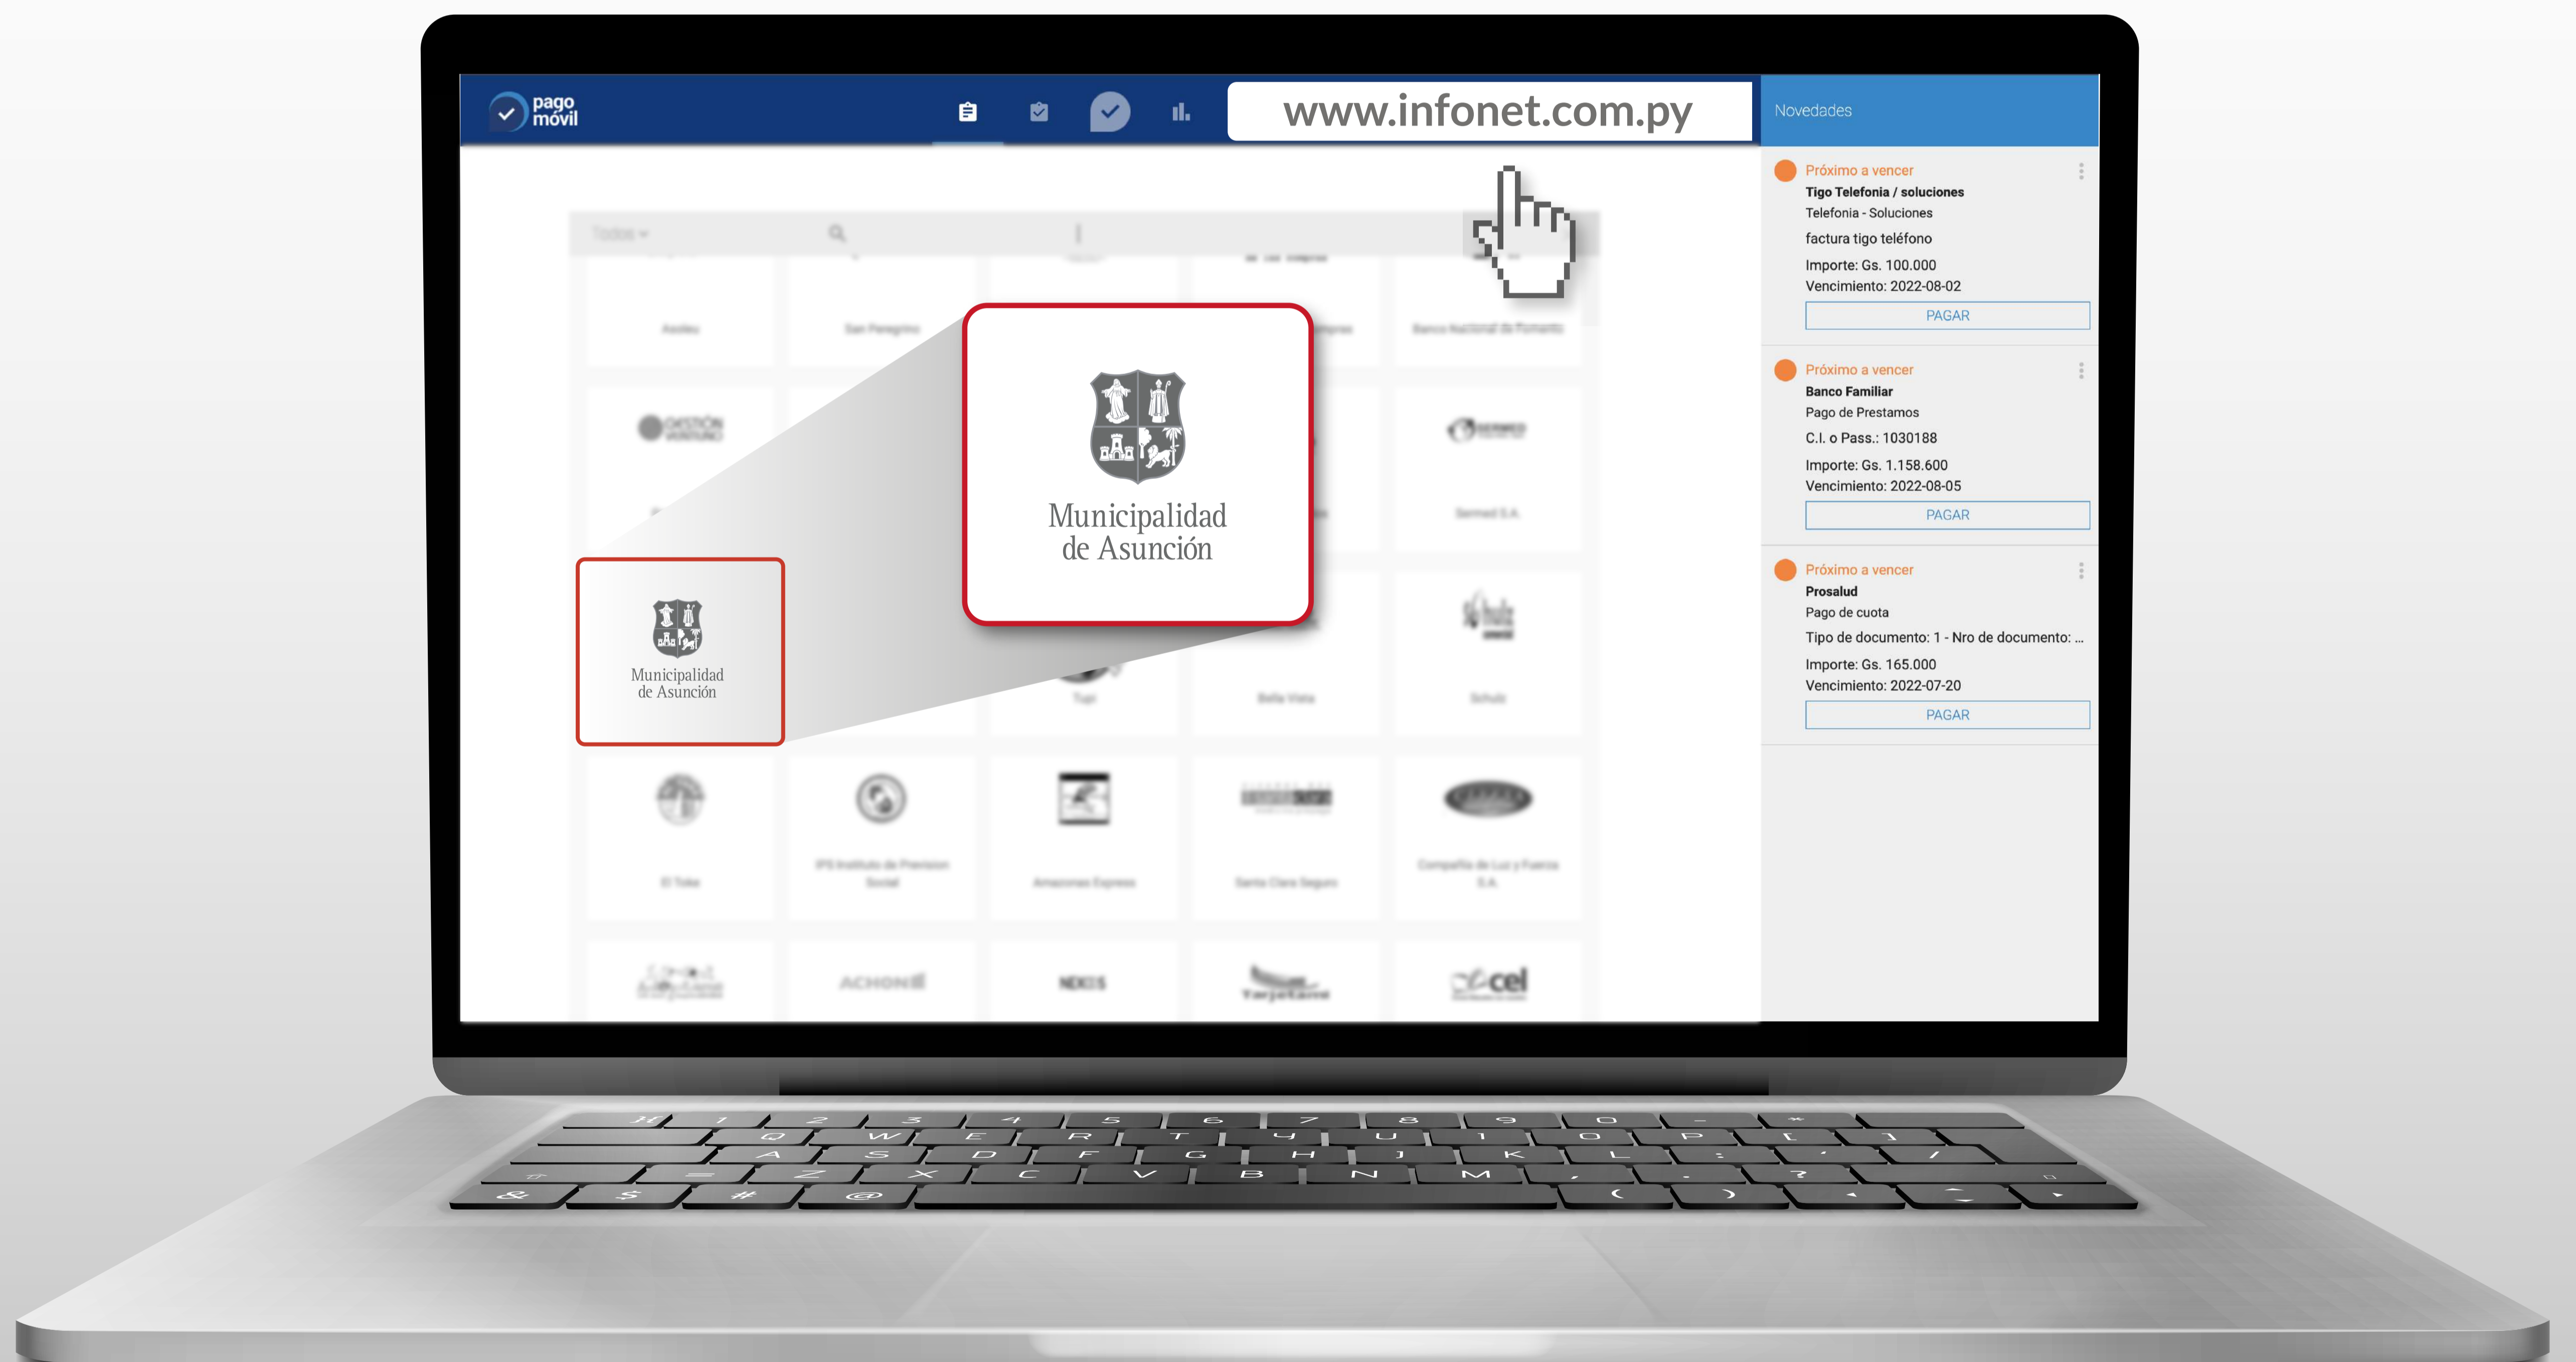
pago móvil

www.infonet.com.py

Novedades

Próximo a vencer
Tigo Telefonia / soluciones
Telefonia - Soluciones
factura tigo teléfono
Importe: Gs. 100.000
Vencimiento: 2022-08-02
PAGAR

Próximo a vencer
Banco Familiar
Pago de Prestamos
C.I. o Pass.: 1030188
Importe: Gs. 1.158.600
Vencimiento: 2022-08-05
PAGAR

Próximo a vencer
Prosalud
Pago de cuota
Tipo de documento: 1 - Nro de documento: ...
Importe: Gs. 165.000
Vencimiento: 2022-07-20
PAGAR

Municipalidad de Asunción

Municipalidad de Asunción

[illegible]